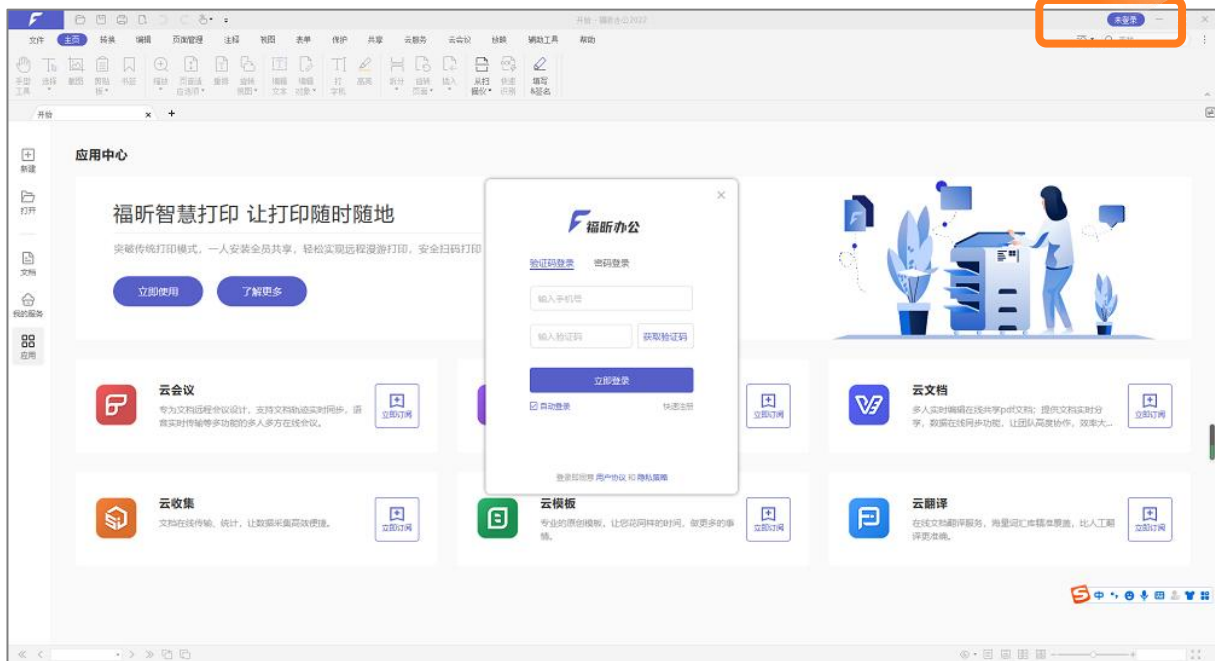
开始 - 福昕办公2022

未登录

文件 主页 转换 编辑 页面管理 注释 视图 表单 保护 共享 云服务 云会议 拆稿 辅助工具 帮助

手型工具 选择 截图 剪贴板 书签 缩放 页面适应选项 重排 旋转视图 编辑文本 编辑对象 打字机 高亮 拆分 旋转页面 插入 从扫描仪 快速识别 填写&签名

开始

新建

打开

文档

我的服务

应用

应用中心

福昕智慧打印 让打印随时随地

突破传统打印模式，一人安装全员共享，轻松实现远程漫游打印，安全扫码打印

立即使用

了解更多

福昕办公

验证码登录 密码登录

输入手机号

输入验证码

获取验证码

立即登录

自动登录

快速注册

登录即同意 用户协议 和 隐私政策

云会议

专为文档远程会议设计，支持文档轨迹实时同步，语音实时传输等多功能的多人多方在线会议。

立即订阅

立即订阅

云文档

多人实时编辑在线共享pdf文档；提供文档共享分享，数据在线同步功能，让团队高效协作，效率大...

立即订阅

云收集

文档在线传输、统计，让数据采集高效便捷。

立即订阅

云模板

专业的原创模板，让您花同样的时间，做更多的事情。

立即订阅

云翻译

在线文档翻译服务，海量词汇库精准覆盖，比人工翻译更准确。

立即订阅

中